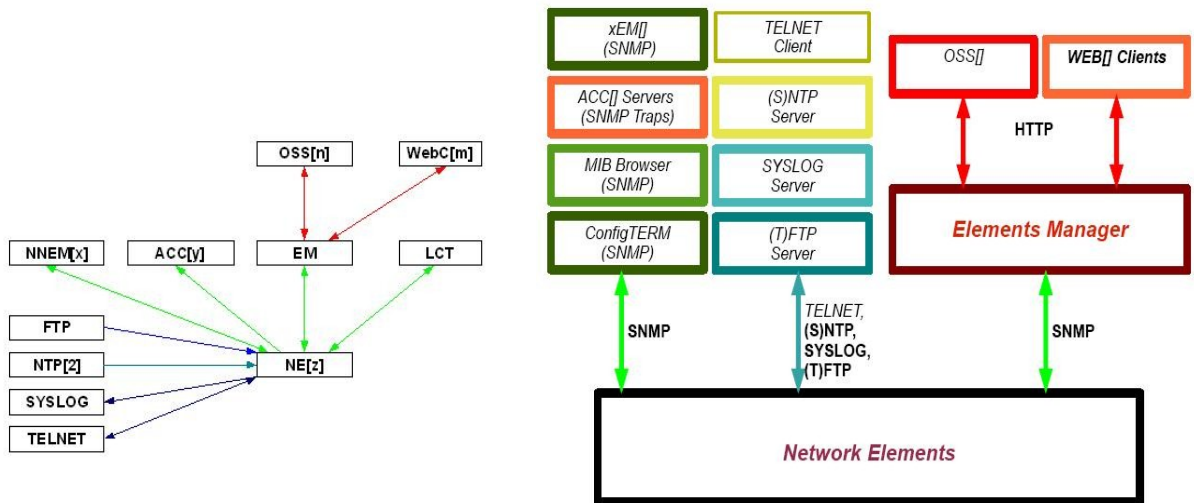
OSS[n]
WebC[m]
NNEM[x]
ACC[y]
EM
LCT
FTP
NTP[2]
NE[z]
SYSLOG
TELNET

xEM[]
(SNMP)
TELNET
Client
ACC[] Servers
(SNMP Traps)
(S)NTP
Server
MIB Browser
(SNMP)
SYSLOG
Server
ConfigTERM
(SNMP)
(T)FTP
Server
OSS[]
WEB[] Clients
HTTP
Elements Manager
SNMP
TELNET,
(S)NTP,
SYSLOG,
(T)FTP
SNMP
Network Elements